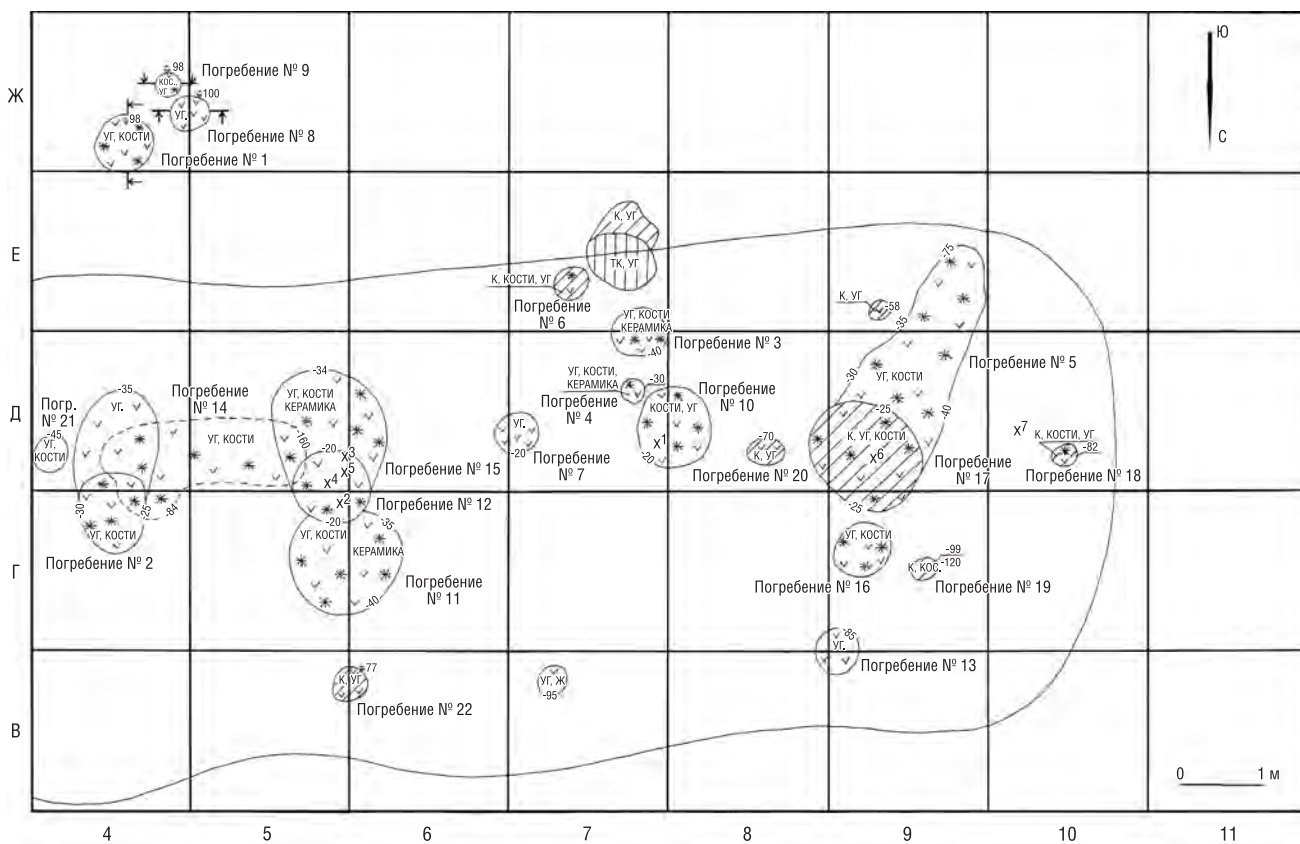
Ю
С
Ж
Е
Д
Г
В
-98
кос.
уг.
Погребение № 9
-100
уг.
Погребение № 8
-98
уг, кости
Погребение № 1
к, уг
тк, уг
к, кости, уг
Погребение № 6
уг, кости
керамика
-40
Погребение № 3
-75
к, уг
-58
-35
Погребение № 5
уг, кости, керамика
-30
Погребение № 4
Погребение № 10
кости, уг
$x^1$
-20
-30
уг, кости
-25
-40
к, уг, кости
$x^6$
-25
Погребение № 17
$x^7$
к, кости, уг
-82
Погребение № 18
Погр. № 21
-45
уг, кости
-35
уг.
Погребение № 14
уг, кости
-34
уг, кости
керамика
-160
-20
$x^3$
$x^5$
$x^4$
$x^2$
Погребение № 15
Погребение № 12
уг.
-20
Погребение № 7
-70
к, уг
Погребение № 20
-30
уг, кости
-25
-84
Погребение № 2
-20
уг, кости
-35
керамика
-40
Погребение № 11
уг, кости
Погребение № 16
-99
-120
к, кос.
Погребение № 19
-85
уг.
Погребение № 13
-77
к, уг
Погребение № 22
уг, ж
-95
0
1 м
4
5
6
7
8
9
10
11